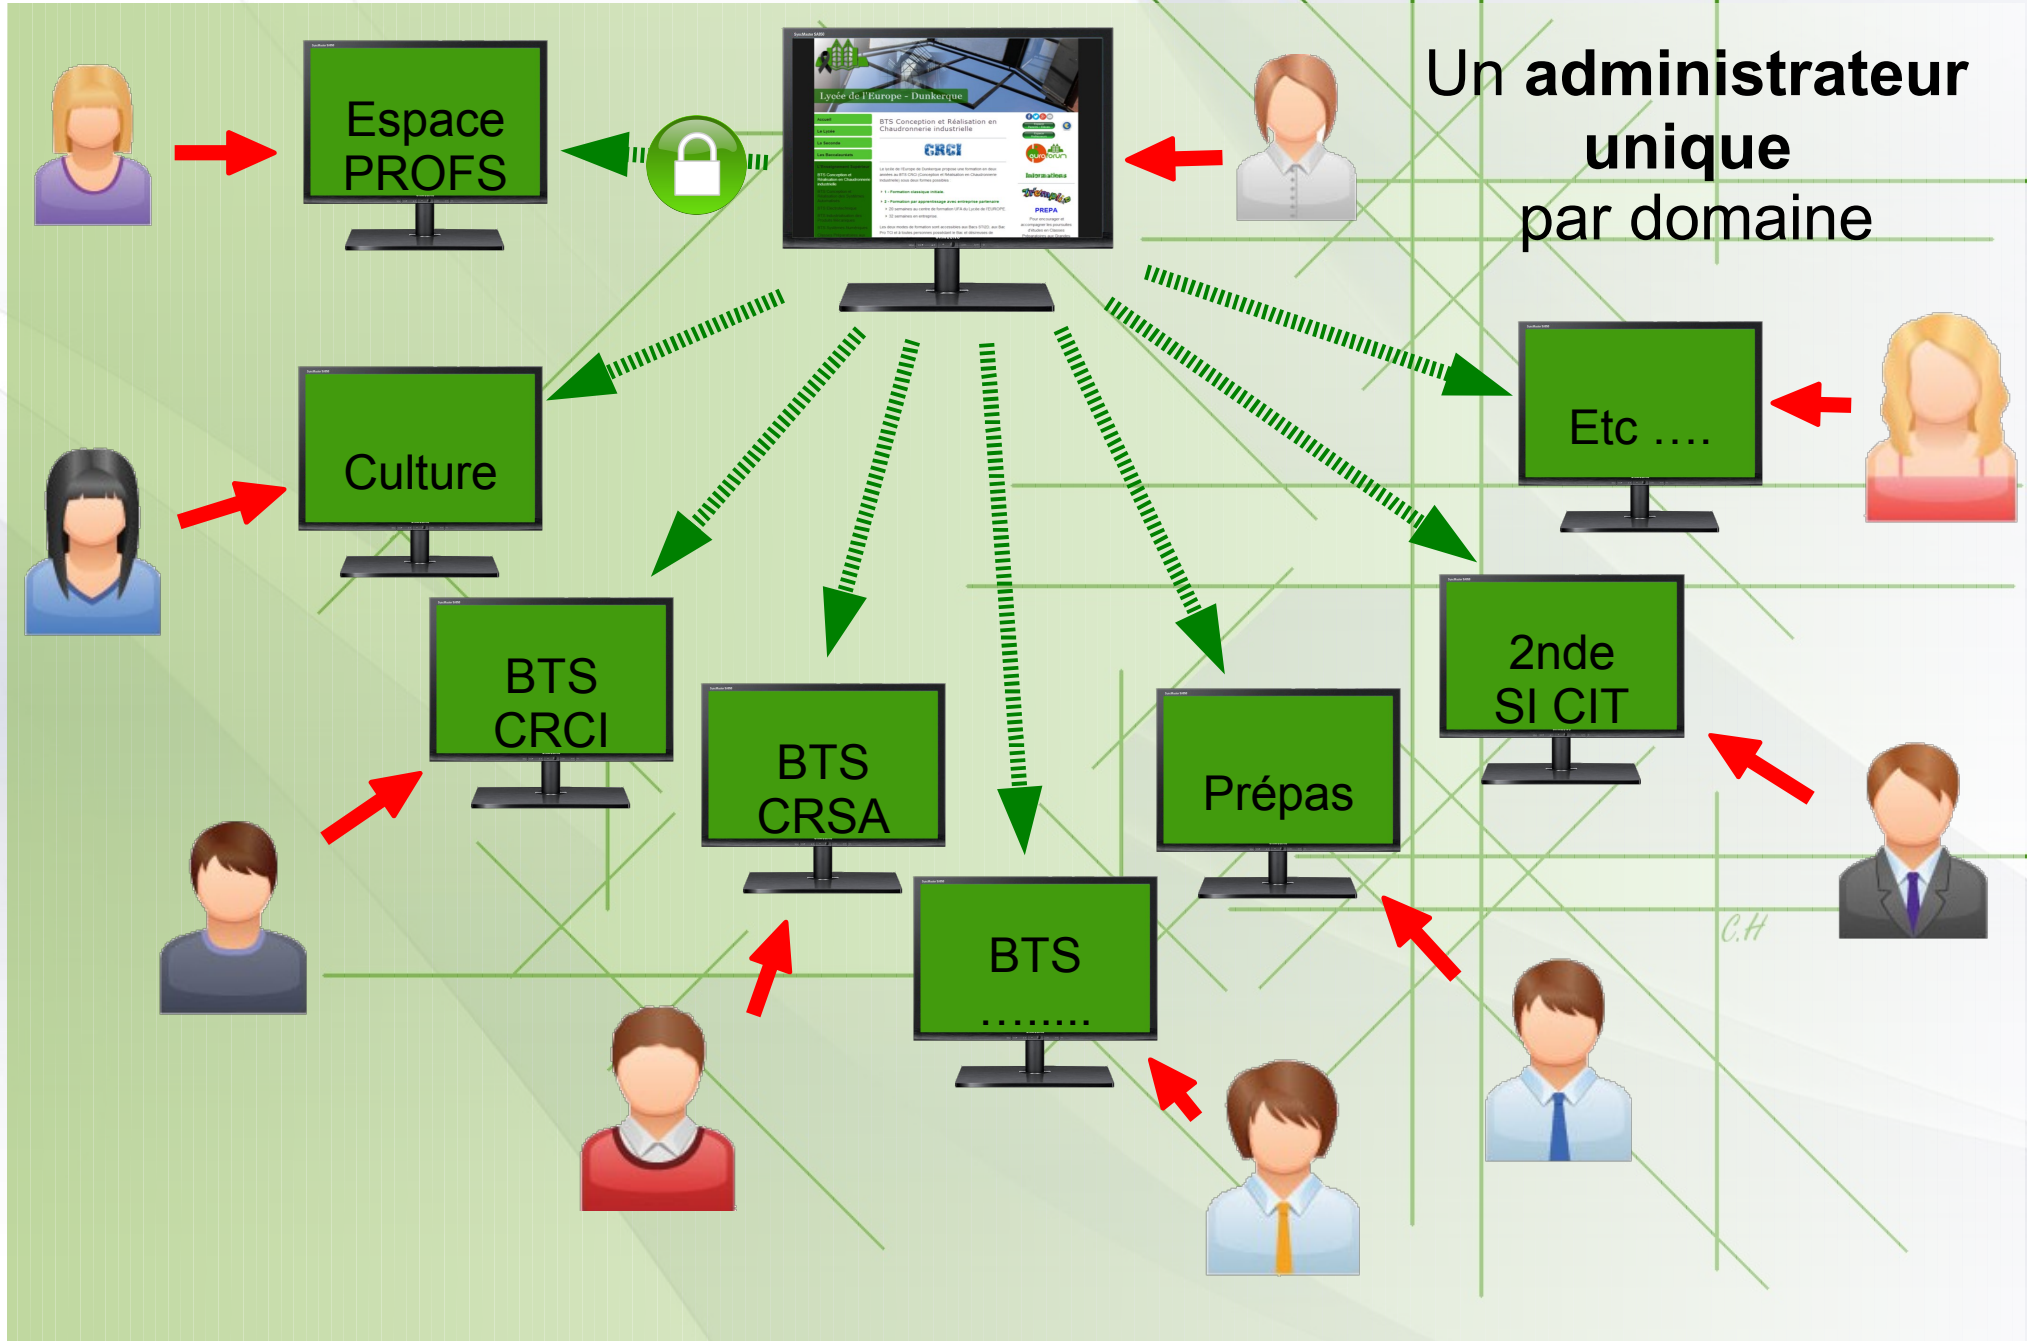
Un **administrateur unique** par domaine

Espace PROFS

Lycée de l'Europe - Dunkerque

BTS Conception et Réalisation en Chaudronnerie industrielle

CRCI

PREPA

Culture

Etc ….

BTS CRCI

BTS CRSA

BTS ………

Prépas

2nde SI CIT

C.H